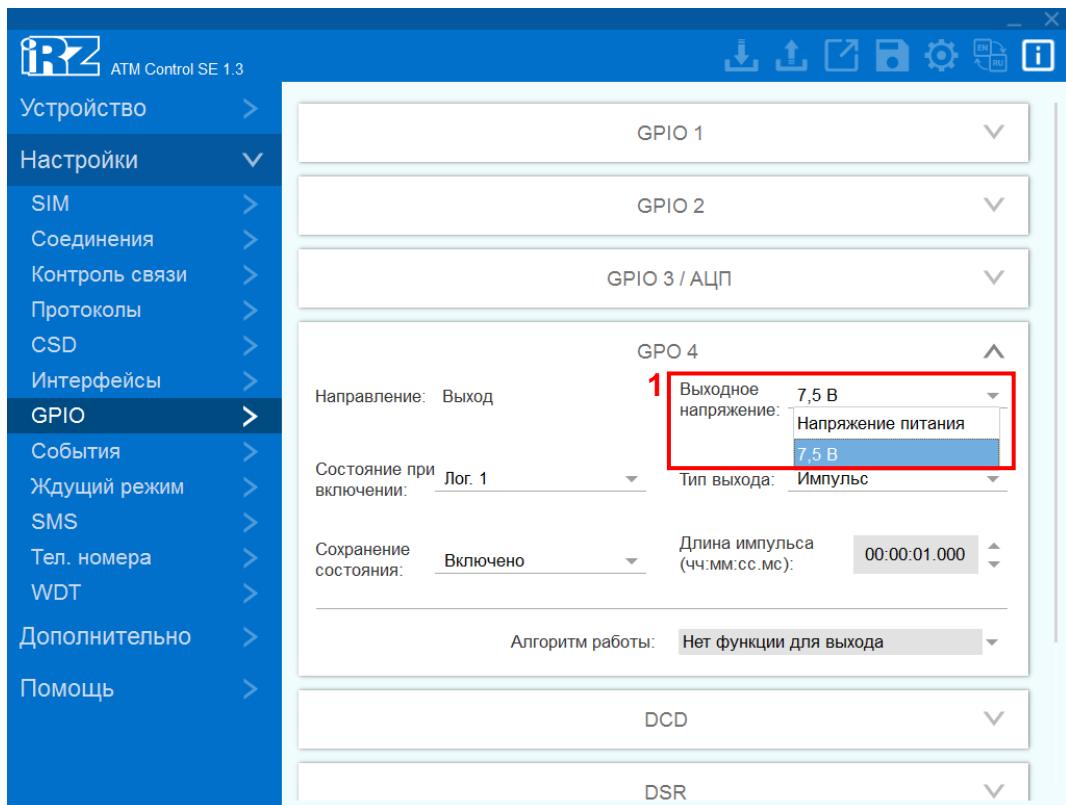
iRZ ATM Control SE 1.3

EN RU

Устройство
Настройки
SIM
Соединения
Контроль связи
Протоколы
CSD
Интерфейсы
GPIO
События
Ждущий режим
SMS
Тел. номера
WDT
Дополнительно
Помощь

GPIO 1

GPIO 2

GPIO 3 / АЦП

GPO 4

Направление: Выход

1 Выходное напряжение: 7,5 В
Напряжение питания
7,5 В

Состояние при включении: Лог. 1

Тип выхода: Импульс

Сохранение состояния: Включено

Длина импульса (чч:мм:сс.мс): 00:00:01.000

Алгоритм работы: Нет функции для выхода

DCD

DSR